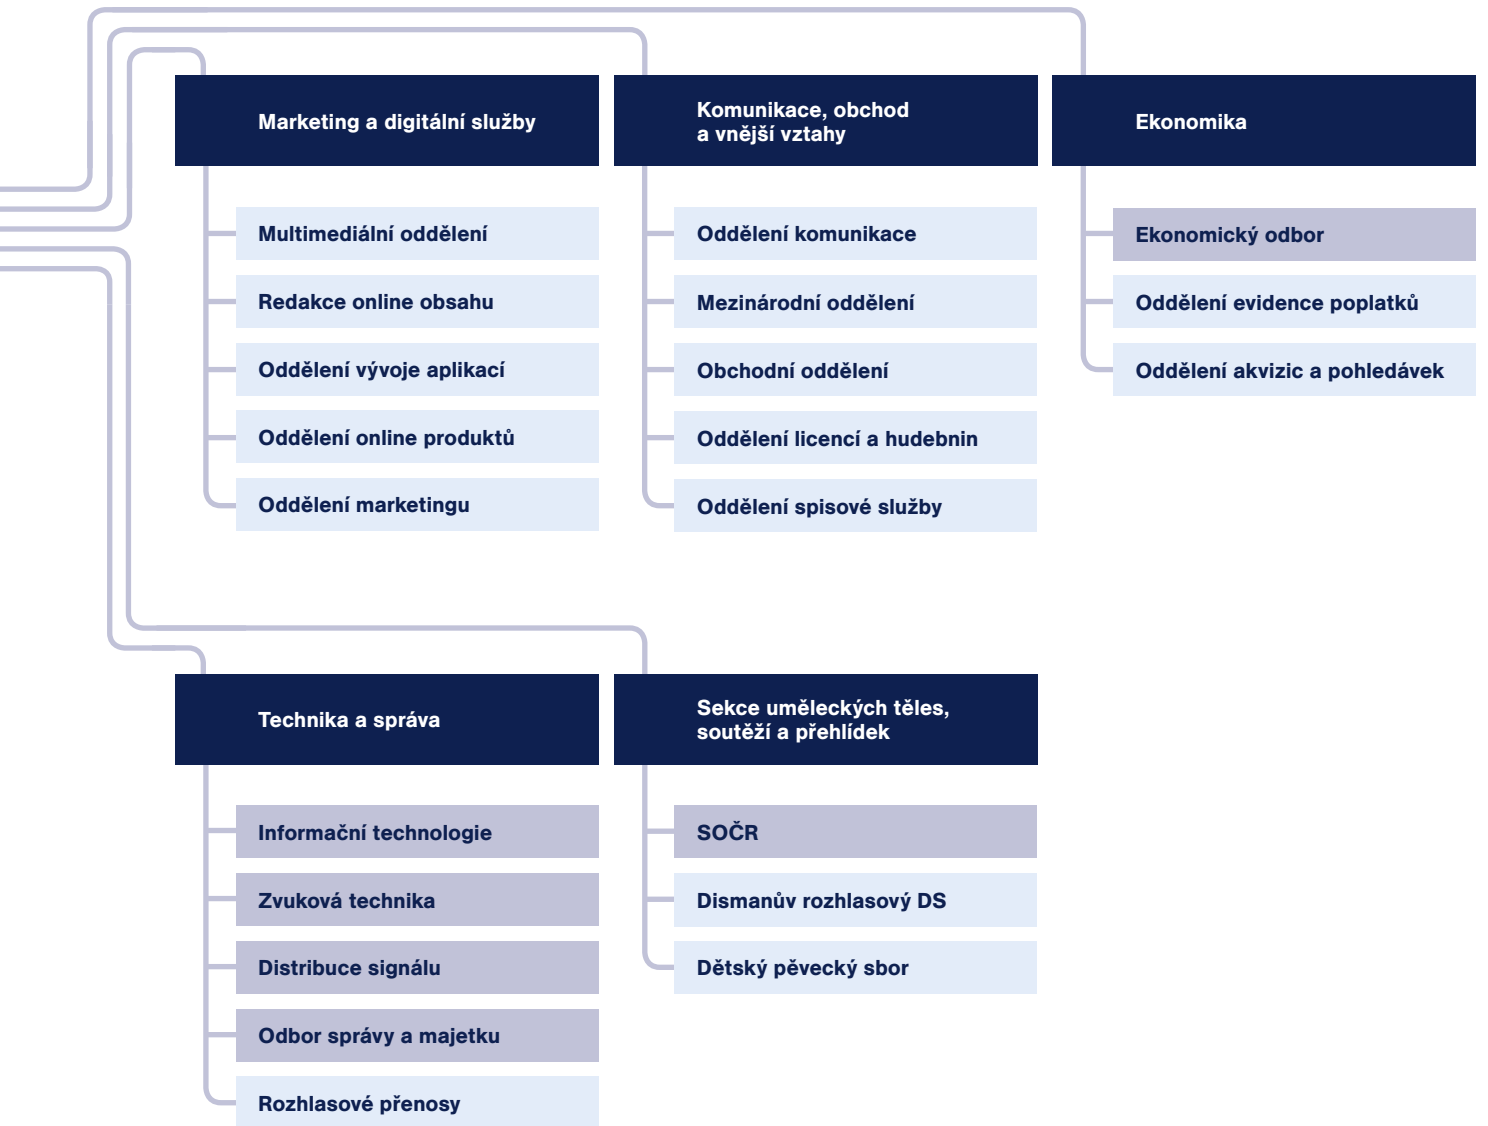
Marketing a digitální služby

Multimediální oddělení

Redakce online obsahu

Oddělení vývoje aplikací

Oddělení online produktů

Oddělení marketingu

Komunikace, obchod a vnější vztahy

Oddělení komunikace

Mezinárodní oddělení

Obchodní oddělení

Oddělení licencí a hudebnin

Oddělení spisové služby

Ekonomika

Ekonomický odbor

Oddělení evidence poplatků

Oddělení akvizic a pohledávek

Technika a správa

Informační technologie

Zvuková technika

Distribuce signálu

Odbor správy a majetku

Rozhlasové přenosy

Sekce uměleckých těles, soutěží a přehlídek

SOČR

Dismanův rozhlasový DS

Dětský pěvecký sbor